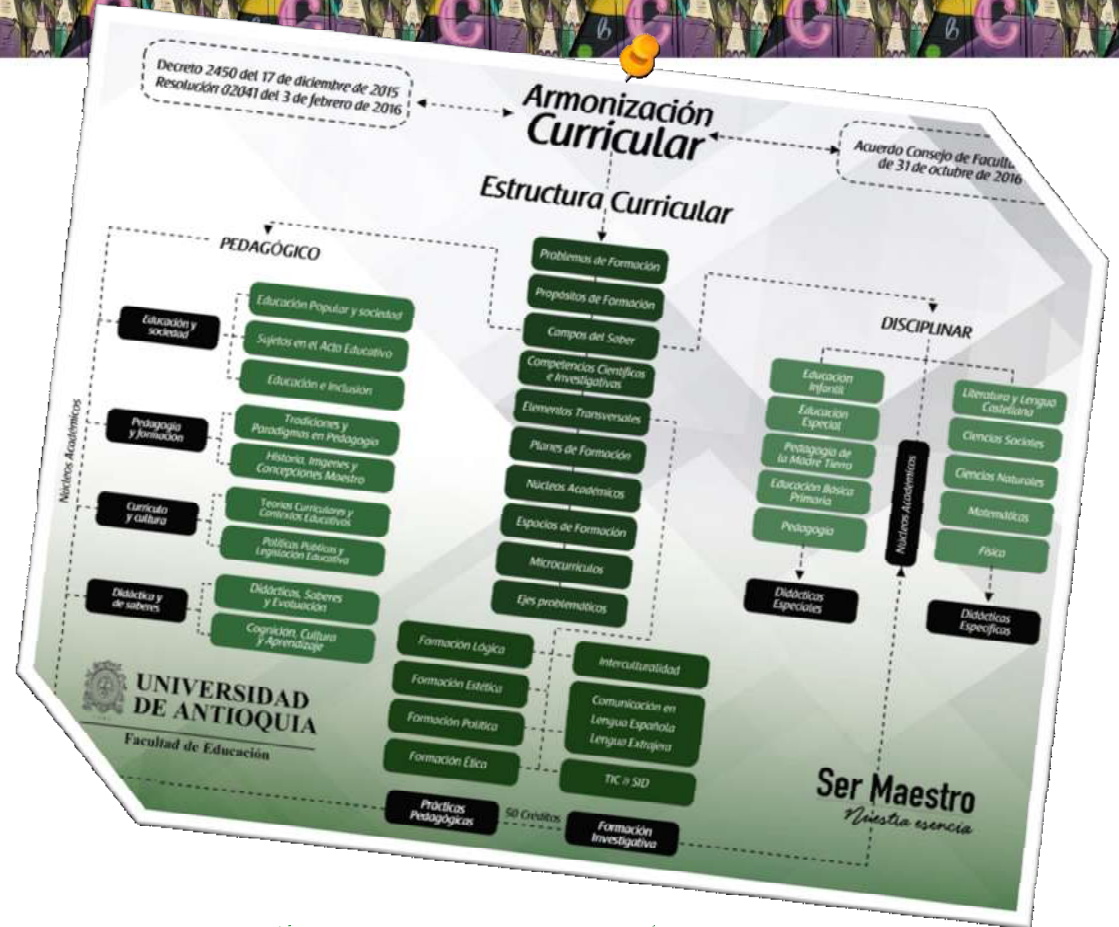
Decreto 2450 del 17 de diciembre de 2015
Resolución 02041 del 3 de febrero de 2016

Armonización Curricular

Acuerdo Consejo de Faculta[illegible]
de 31 de octubre de 2016

Estructura Curricular

PEDAGÓGICO

Núcleos Académicos

Educación y sociedad
Educación Popular y sociedad
Sujetos en el Acto Educativo
Educación e Inclusión

Pedagogía y formación
Tradiciones y Paradigmas en Pedagogía
Historia, Imagenes y Concepciones Maestro

Currículo y cultura
Teorías Curriculares y Contextos Educativos
Políticas Públicas y Legislación Educativa

Didáctica y de saberes
Didácticas, Saberes y Evaluación
Cognición, Cultura y Aprendizaje

Problemas de Formación
Propósitos de Formación
Campos del Saber
Competencias Científicas e Investigativas
Elementos Transversales
Planes de Formación
Núcleos Académicos
Espacios de Formación
Microcurrículos
Ejes problemáticos

DISCIPLINAR

Educación Infantil
Educación Especial
Pedagogía de la Madre Tierra
Educación Básica Primaria
Pedagogía

Núcleos Académicos

Literatura y Lengua Castellana
Ciencias Sociales
Ciencias Naturales
Matemáticas
Física

Didácticas Especiales
Didácticas Específicas

Formación Lógica
Formación Estética
Formación Política
Formación Ética

Interculturalidad
Comunicación en Lengua Española Lengua Extranjera
TIC o SID

UNIVERSIDAD DE ANTIOQUIA
Facultad de Educación

Prácticas Pedagógicas
50 Créditos
Formación Investigativa

Ser Maestro
Nuestra esencia